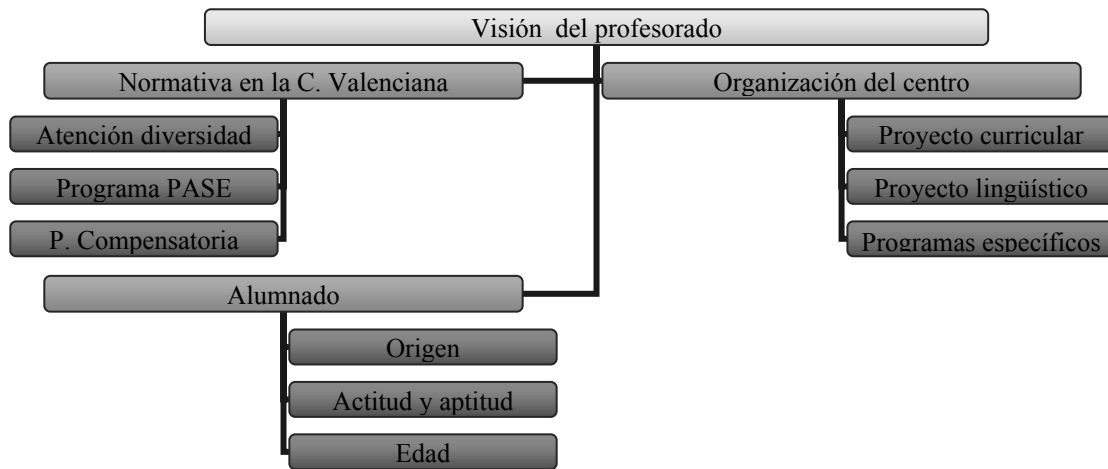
Visión del profesorado

Normativa en la C. Valenciana

Atención diversidad

Programa PASE

P. Compensatoria

Organización del centro

Proyecto curricular

Proyecto lingüístico

Programas específicos

Alumnado

Origen

Actitud y aptitud

Edad